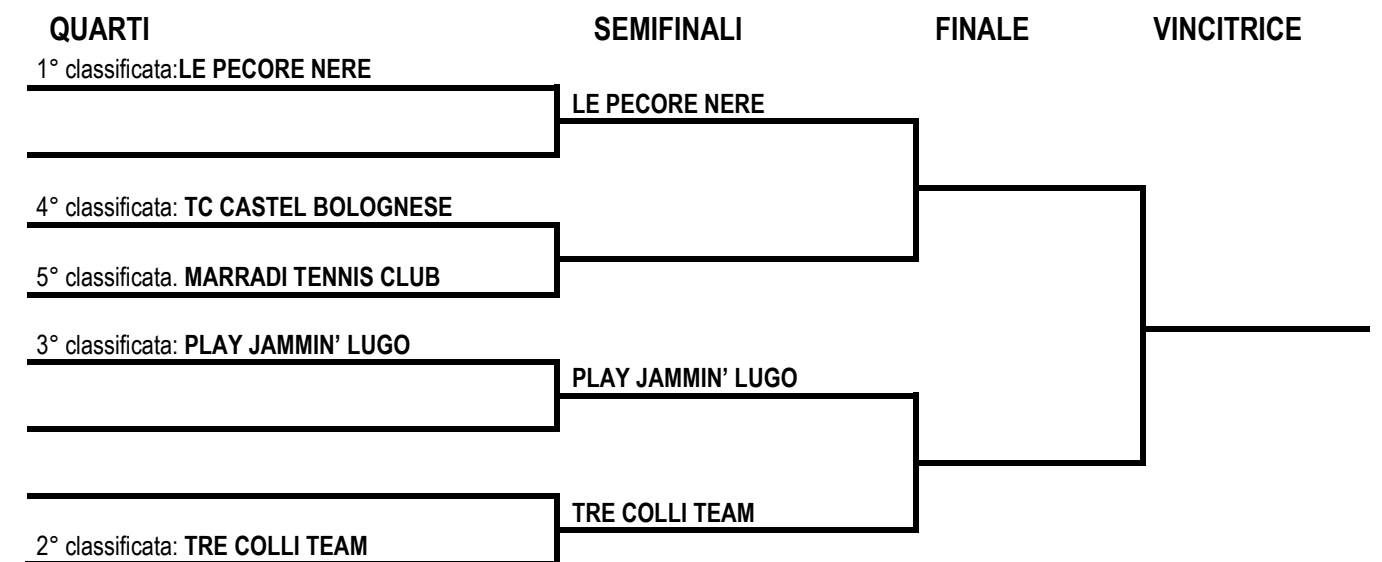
QUARTI SEMIFINALI FINALE VINCITRICE

1° classificata:LE PECORE NERE

LE PECORE NERE

4° classificata: TC CASTEL BOLOGNESE

5° classificata. MARRADI TENNIS CLUB

3° classificata: PLAY JAMMIN' LUGO

PLAY JAMMIN' LUGO

TRE COLLI TEAM

2° classificata: TRE COLLI TEAM